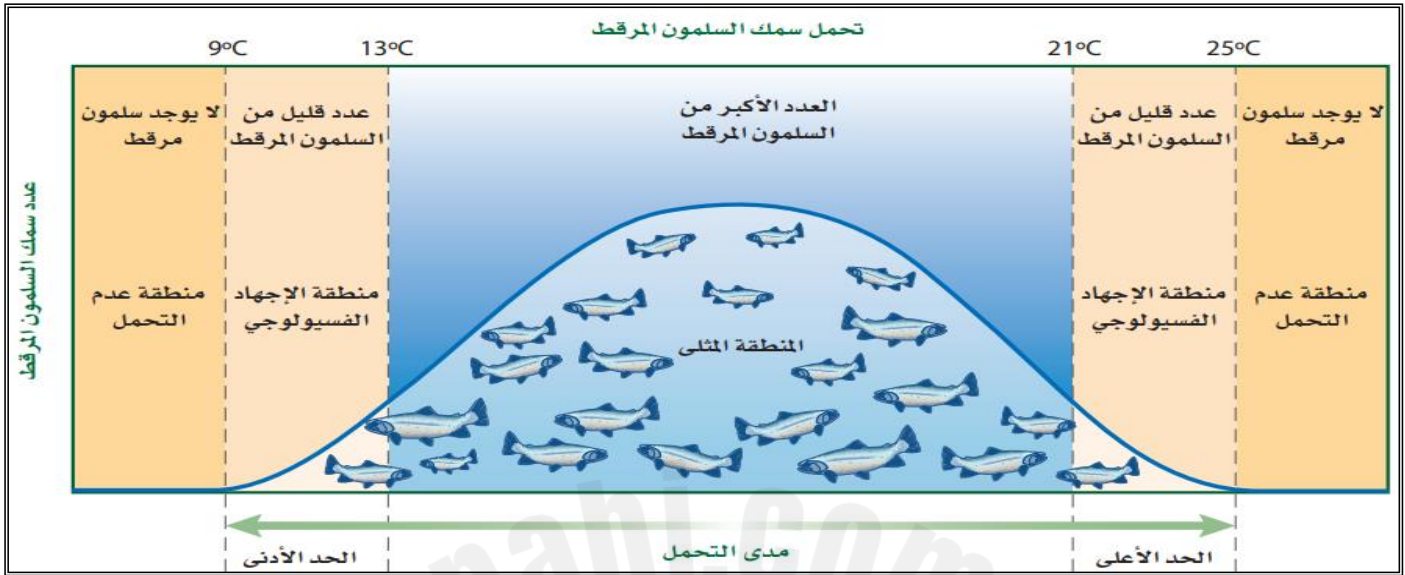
تحمل سمك السلمون المرقط

9ºC 13ºC 21ºC 25ºC

عدد سمك السلمون المرقط

لا يوجد سلمون مرقط

عدد قليل من السلمون المرقط

العدد الأكبر من السلمون المرقط

عدد قليل من السلمون المرقط

لا يوجد سلمون مرقط

منطقة عدم التحمل

منطقة الإجهاد الفسيولوجي

المنطقة المثلى

منطقة الإجهاد الفسيولوجي

منطقة عدم التحمل

الحد الأدنى

مدى التحمل

الحد الأعلى

manahj.com